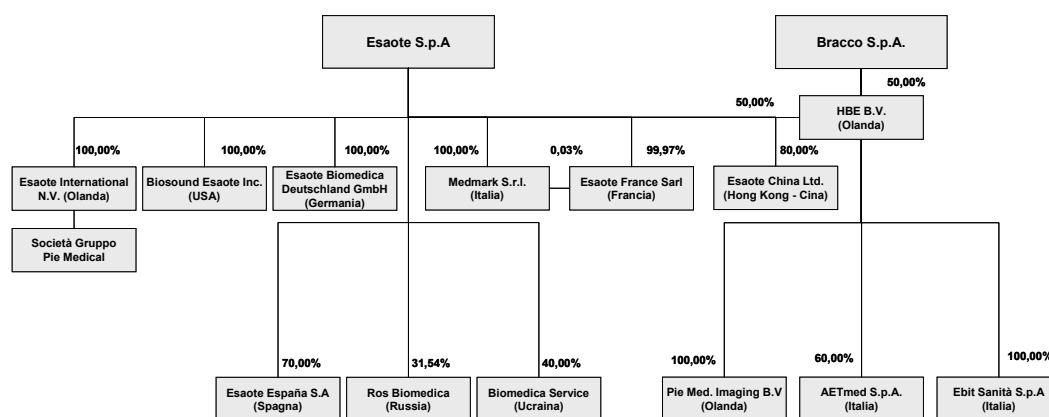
Esaote S.p.A

Bracco S.p.A.

50,00%

50,00%

HBE B.V.
(Olanda)

100,00%

100,00%

100,00%

100,00%

0,03%

99,97%

80,00%

Esaote International N.V. (Olanda)

Biosound Esaote Inc. (USA)

Esaote Biomedica Deutschland GmbH (Germania)

Medmark S.r.l. (Italia)

Esaote France Sarl (Francia)

Esaote China Ltd. (Hong Kong - Cina)

Società Gruppo Pie Medical

70,00%

31,54%

40,00%

100,00%

60,00%

100,00%

Esaote España S.A (Spagna)

Ros Biomedica (Russia)

Biomedica Service (Ucraina)

Pie Med. Imaging B.V (Olanda)

AETmed S.p.A. (Italia)

Ebit Sanità S.p.A (Italia)